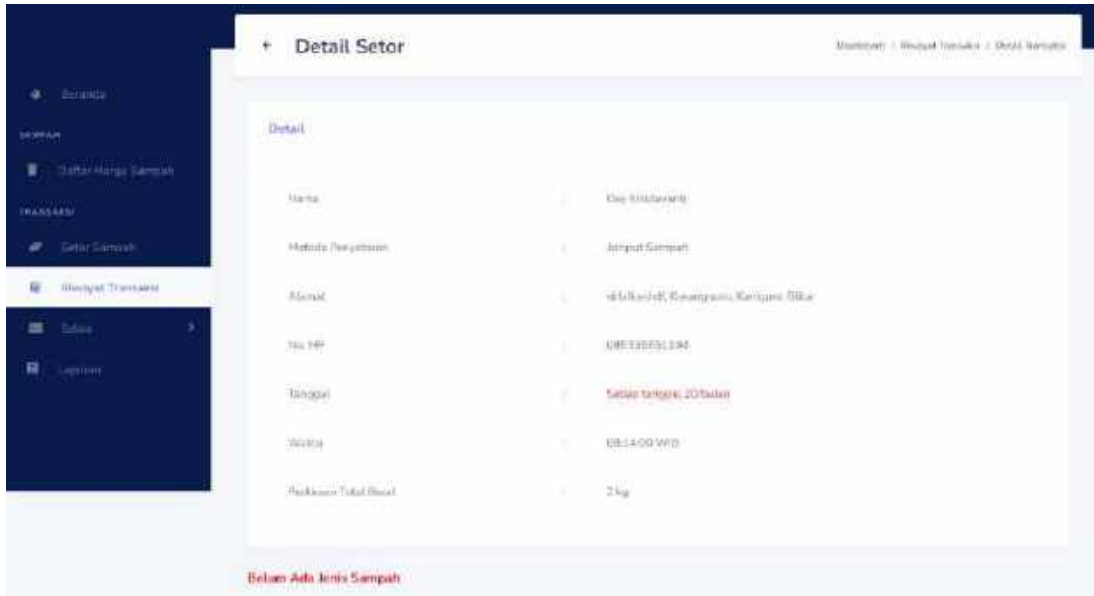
Beranda
SAMPAH
Daftar Harga Sampah
TRANSAKSI
Setor Sampah
Riwayat Transaksi
Saldo
Laporan

Detail Setor

Dashboard / Riwayat Transaksi / Detail Transaksi

Detail

| | | |
|---|---|---|
| Nama | : | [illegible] |
| Metode Penyetoran | : | Jemput Sampah |
| Alamat | : | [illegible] |
| No. HP | : | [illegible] |
| Tanggal | : | Setiap tanggal 20/bulan |
| Waktu | : | 08:14:00 WIB |
| Perkiraan Total Berat | : | 2 kg |

Belum Ada Jenis Sampah